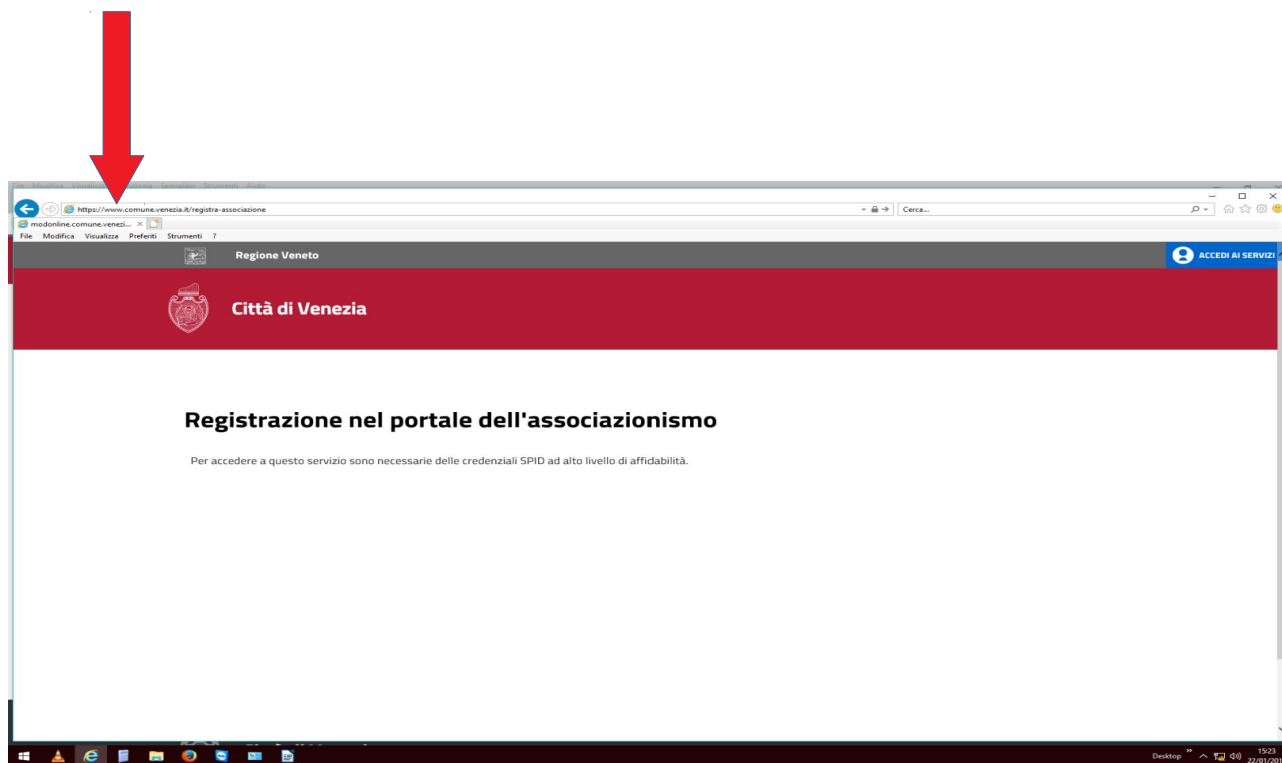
File Modifica Visualizza Cronologia Segnalibri Strumenti Aiuto

https://www.comune.venezia.it/registra-associazione

Cerca...

modonline.comune.venezi... ×

File Modifica Visualizza Preferiti Strumenti ?

Regione Veneto

ACCEDI AI SERVIZI

Città di Venezia

Registrazione nel portale dell'associazionismo

Per accedere a questo servizio sono necessarie delle credenziali SPID ad alto livello di affidabilità.

Desktop

15:23
22/01/20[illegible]